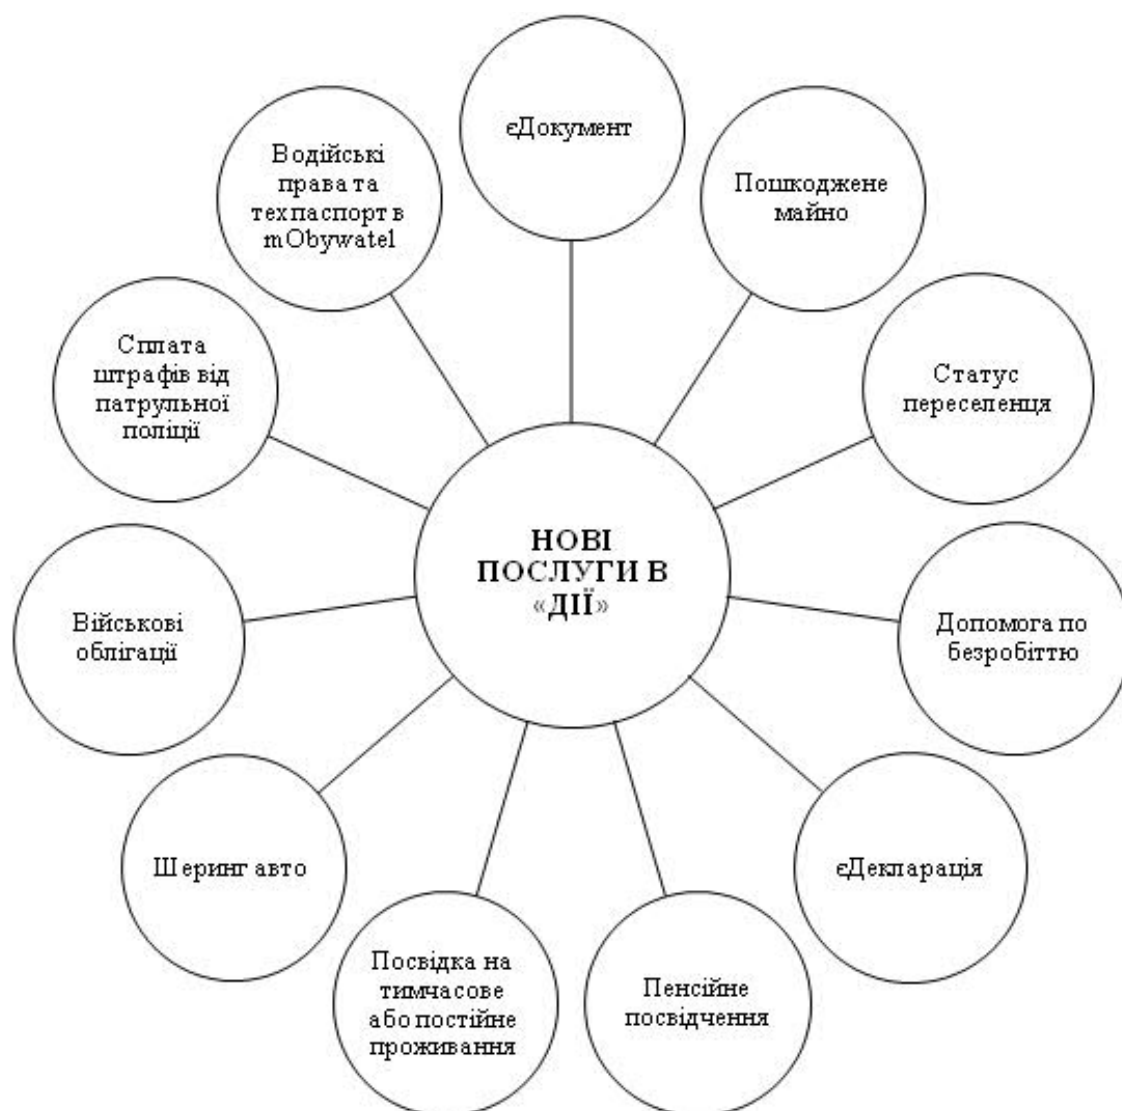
НОВІ ПОСЛУГИ В «ДІЇ»

єДокумент

Пошкоджене майно

Статус переселенця

Допомога по безробіттю

єДекларація

Пенсійне посвідчення

Посвідка на тимчасове або постійне проживання

Шеринг авто

Військові облігації

Сплата штрафів від патрульної поліції

Водійські права та техпаспорт в mObywatel